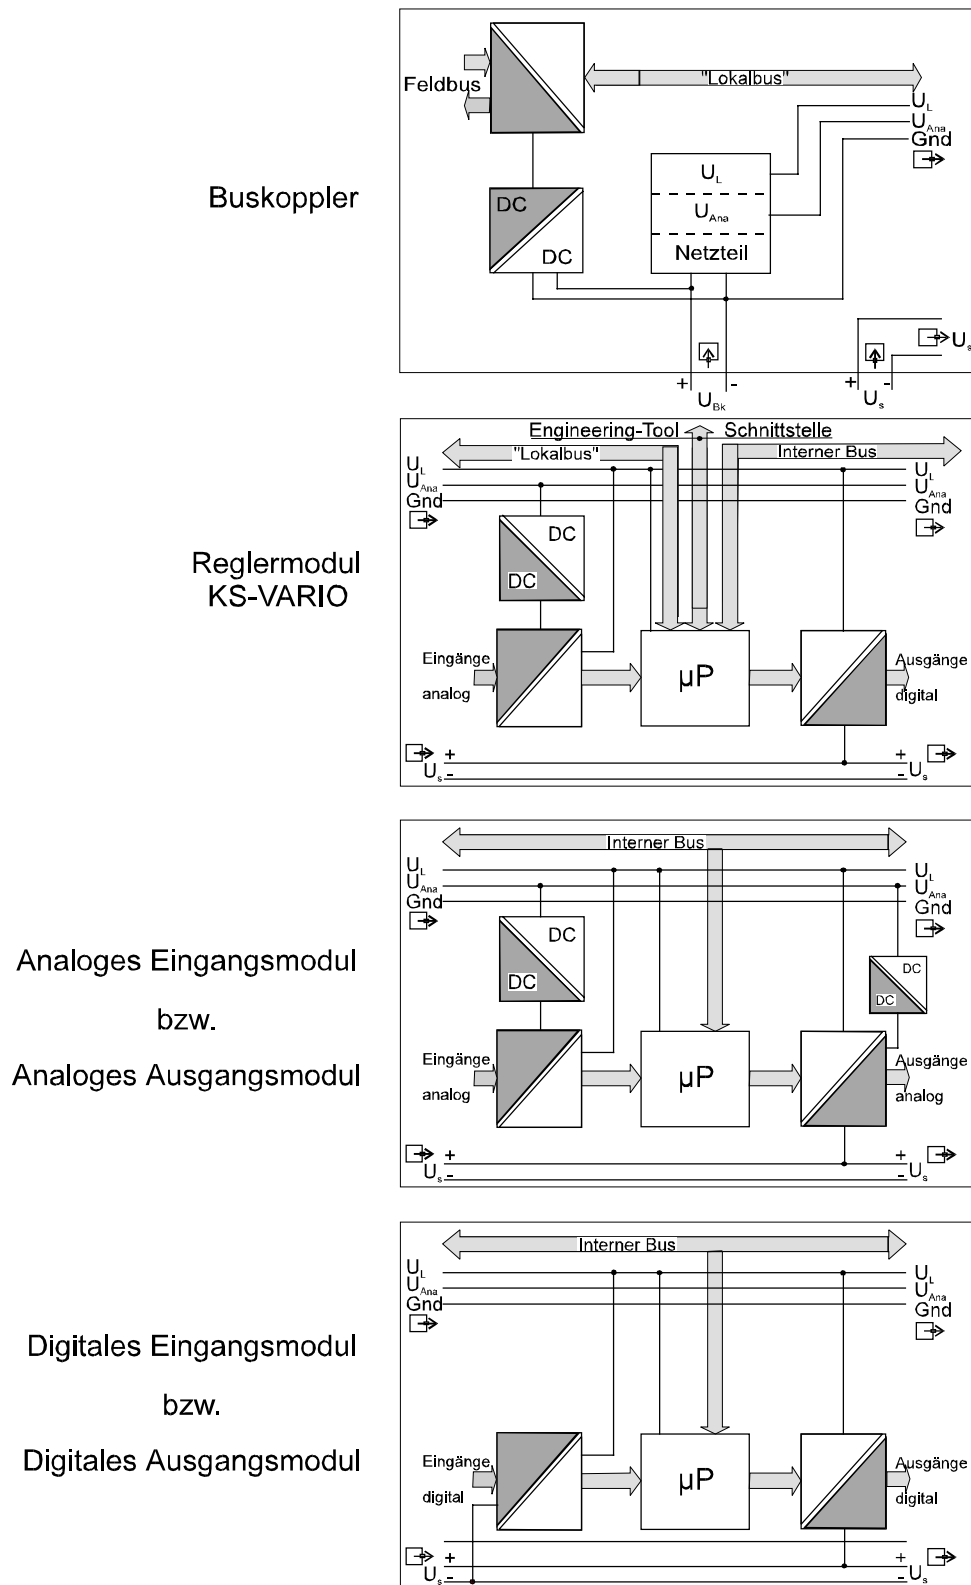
Buskoppler

Feldbus
"Lokalbus"
$U_L$
$U_{Ana}$
Gnd
$U_L$
$U_{Ana}$
Netzteil
DC
DC
$U_s$
+
$U_{Bk}$
-
+
$U_s$
-

Reglermodul KS-VARIO

Engineering-Tool Schnittstelle
"Lokalbus"
Interner Bus
$U_L$
$U_{Ana}$
Gnd
$U_L$
$U_{Ana}$
Gnd
DC
DC
Eingänge analog
µP
Ausgänge digital
+
$U_s$ -
+
- $U_s$

Analoges Eingangsmodul bzw. Analoges Ausgangsmodul

Interner Bus
$U_L$
$U_{Ana}$
Gnd
$U_L$
$U_{Ana}$
Gnd
DC
DC
DC
DC
Eingänge analog
µP
Ausgänge analog
+
$U_s$ -
+
- $U_s$

Digitales Eingangsmodul bzw. Digitales Ausgangsmodul

Interner Bus
$U_L$
$U_{Ana}$
Gnd
$U_L$
$U_{Ana}$
Gnd
Eingänge digital
µP
Ausgänge digital
+
$U_s$ -
+
- $U_s$